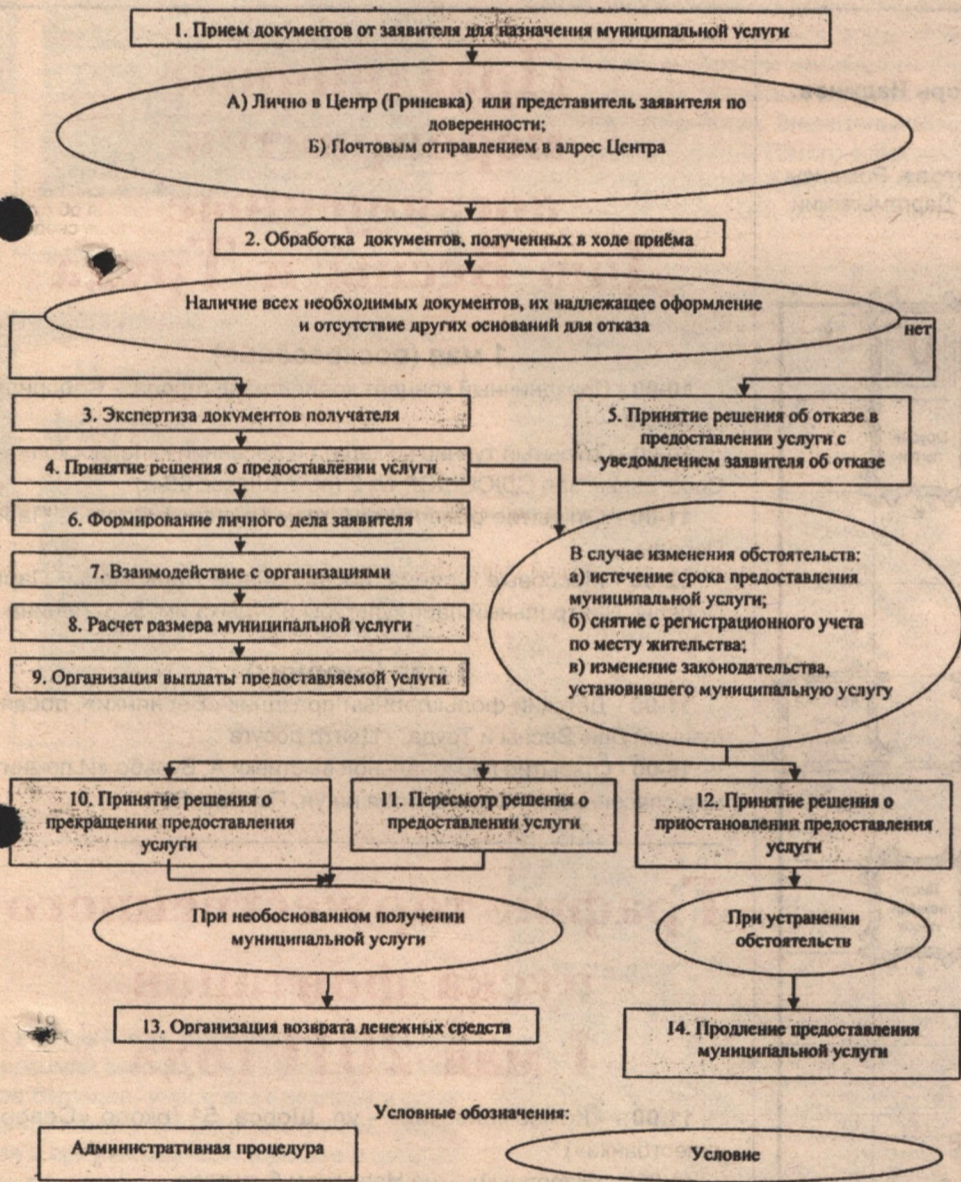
1. Прием документов от заявителя для назначения муниципальной услуги

А) Лично в Центр (Гриневка) или представитель заявителя по доверенности;
Б) Почтовым отправлением в адрес Центра

2. Обработка документов, полученных в ходе приёма

Наличие всех необходимых документов, их надлежащее оформление и отсутствие других оснований для отказа

нет

3. Экспертиза документов получателя

5. Принятие решения об отказе в предоставлении услуги с уведомлением заявителя об отказе

4. Принятие решения о предоставлении услуги

6. Формирование личного дела заявителя

7. Взаимодействие с организациями

8. Расчет размера муниципальной услуги

9. Организация выплаты предоставляемой услуги

В случае изменения обстоятельств:
а) истечение срока предоставления муниципальной услуги;
б) снятие с регистрационного учета по месту жительства;
в) изменение законодательства, установившего муниципальную услугу

10. Принятие решения о прекращении предоставления услуги

11. Пересмотр решения о предоставлении услуги

12. Принятие решения о приостановлении предоставления услуги

При необоснованном получении муниципальной услуги

При устранении обстоятельств

13. Организация возврата денежных средств

14. Продление предоставления муниципальной услуги

Условные обозначения:

Административная процедура

Условие